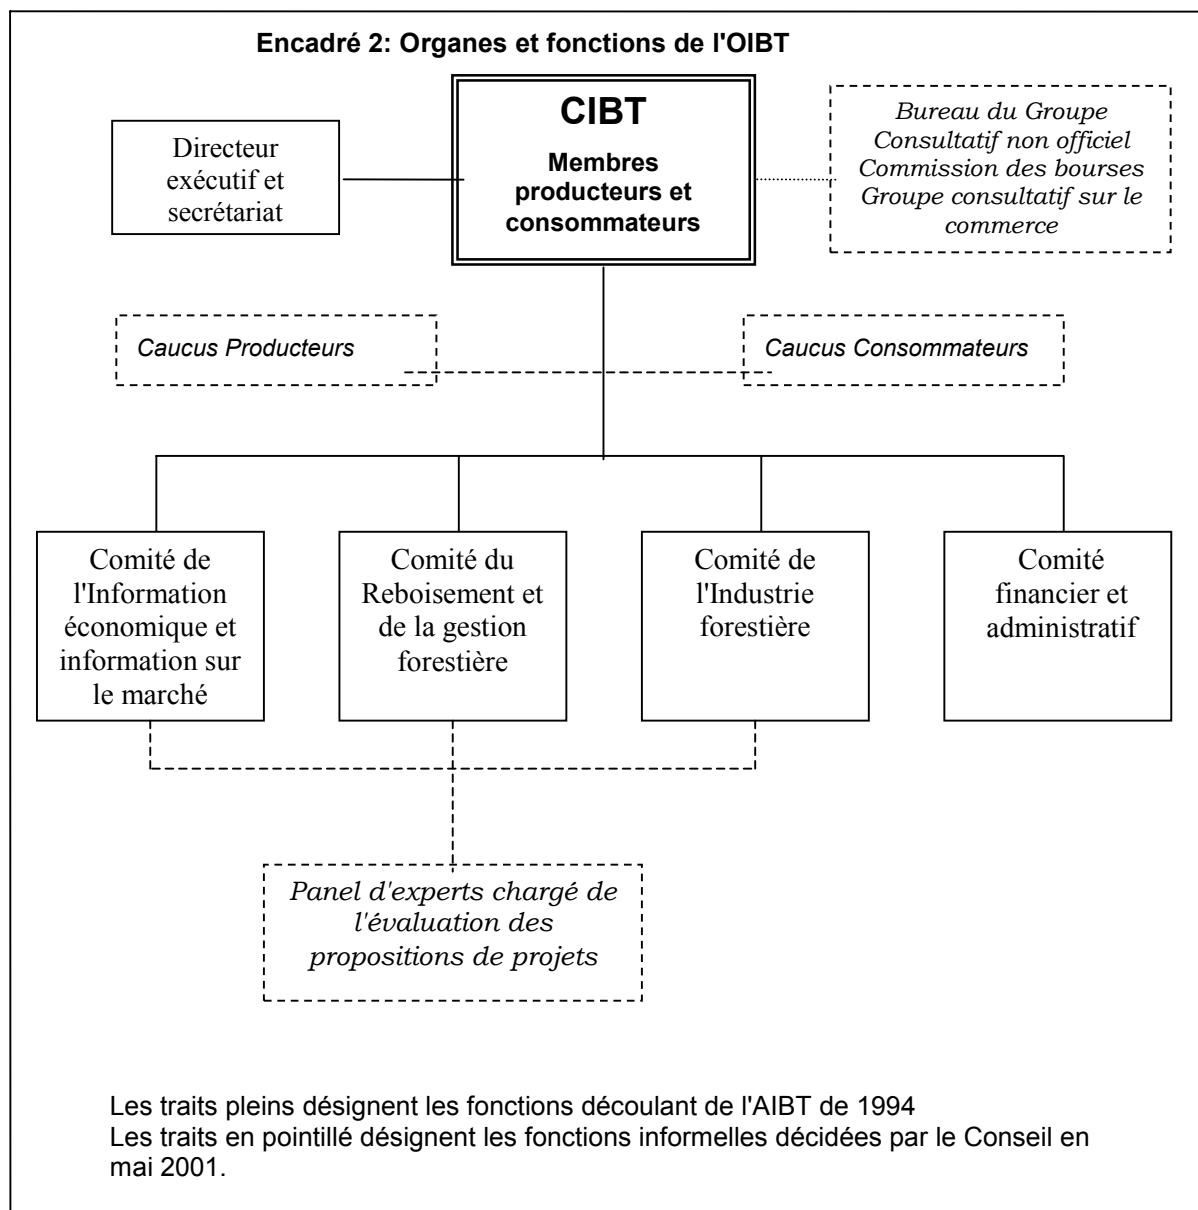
Encadré 2: Organes et fonctions de l'OIBT

Directeur exécutif et secrétariat

CIBT

Membres producteurs et consommateurs

Bureau du Groupe Consultatif non officiel
Commission des bourses
Groupe consultatif sur le commerce

Caucus Producteurs

Caucus Consommateurs

Comité de l'Information économique et information sur le marché

Comité du Reboisement et de la gestion forestière

Comité de l'Industrie forestière

Comité financier et administratif

Panel d'experts chargé de l'évaluation des propositions de projets

Les traits pleins désignent les fonctions découlant de l'AIBT de 1994
Les traits en pointillé désignent les fonctions informelles décidées par le Conseil en mai 2001.